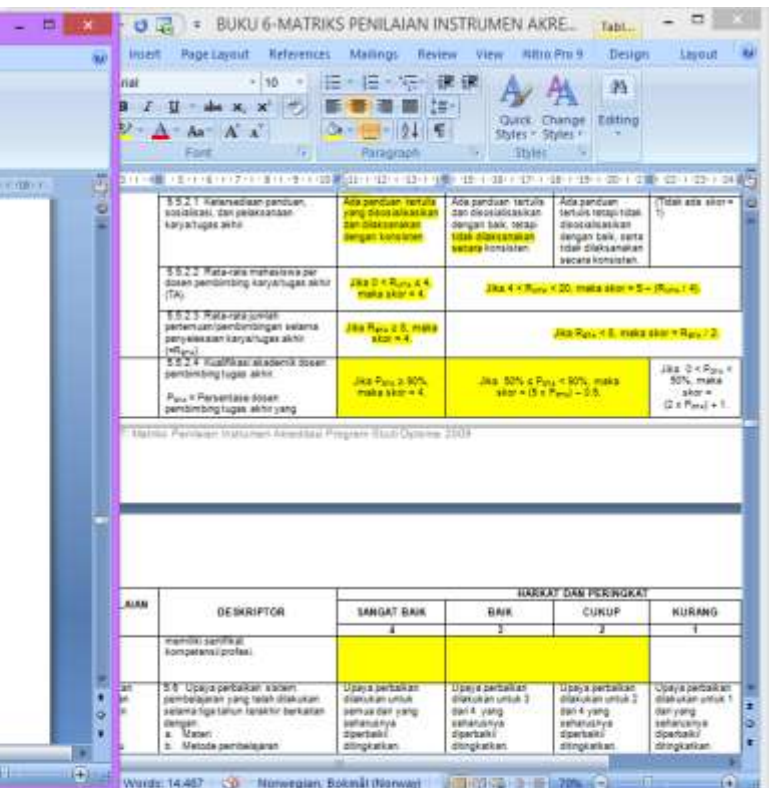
BUKU 6-MATRIKS PENILAIAN INSTRUMEN AKRE... Tabl...

Insert Page Layout References Mailings Review View Nitro Pro 9 Design Layout

rial 10

Font Paragraph Quick Styles Change Styles Editing Styles

5.5.2.1 Ketersediaan panduan, sosialisasi, dan pelaksanaan karya/tugas akhir. | Ada panduan tertulis yang disosialisasikan dan dilaksanakan dengan konsisten | Ada panduan tertulis dan disosialisasikan dengan baik, tetapi tidak dilaksanakan secara konsisten. | Ada panduan tertulis tetapi tidak disosialisasikan dengan baik, serta tidak dilaksanakan secara konsisten. | (Tidak ada skor = 1)

5.5.2.2 Rata-rata mahasiswa per dosen pembimbing karya/tugas akhir (TA). | Jika 0 < $R_{MTA}$ ≤ 4, maka skor = 4. | Jika 4 < $R_{MTA}$ < 20, maka skor = 5 – ($R_{MTA}$ / 4).

5.5.2.3 Rata-rata jumlah pertemuan/pembimbingan selama penyelesaian karya/tugas akhir ($R_{BTA}$) | Jika $R_{BTA}$ ≥ 8, maka skor = 4. | Jika $R_{BTA}$ < 8, maka skor = $R_{BTA}$ / 2.

5.5.2.4 Kualifikasi akademik dosen pembimbing tugas akhir. $P_{STA}$ = Persentase dosen pembimbing tugas akhir yang | Jika $P_{STA}$ ≥ 90%, maka skor = 4. | Jika 50% ≤ $P_{STA}$ < 90%, maka skor = (5 × $P_{STA}$) – 0.5. | Jika 0 < $P_{STA}$ < 50%, maka skor = (2 × $P_{STA}$) + 1.

Matriks Penilaian Instrumen Akreditasi Program Studi Diploma 2009

| LIAN | DESKRIPTOR | SANGAT BAIK | BAIK | CUKUP | KURANG |
|---|---|---|---|---|---|
| | | 4 | 3 | 2 | 1 |
| | memiliki sertifikat kompetensi profesi. | | | | |
| | 5.6 Upaya perbaikan sistem pembelajaran yang telah dilakukan selama tiga tahun terakhir berkaitan dengan: a. Materi b. Metode pembelajaran | Upaya perbaikan dilakukan untuk semua dan yang seharusnya diperbaiki/ ditingkatkan. | Upaya perbaikan dilakukan untuk 3 dari 4 yang seharusnya diperbaiki/ ditingkatkan. | Upaya perbaikan dilakukan untuk 2 dari 4 yang seharusnya diperbaiki/ ditingkatkan. | Upaya perbaikan dilakukan untuk 1 dari yang seharusnya diperbaiki/ ditingkatkan. |

HARKAT DAN PERINGKAT

Words: 14,467 Norwegian, Bokmål (Norway) 70%